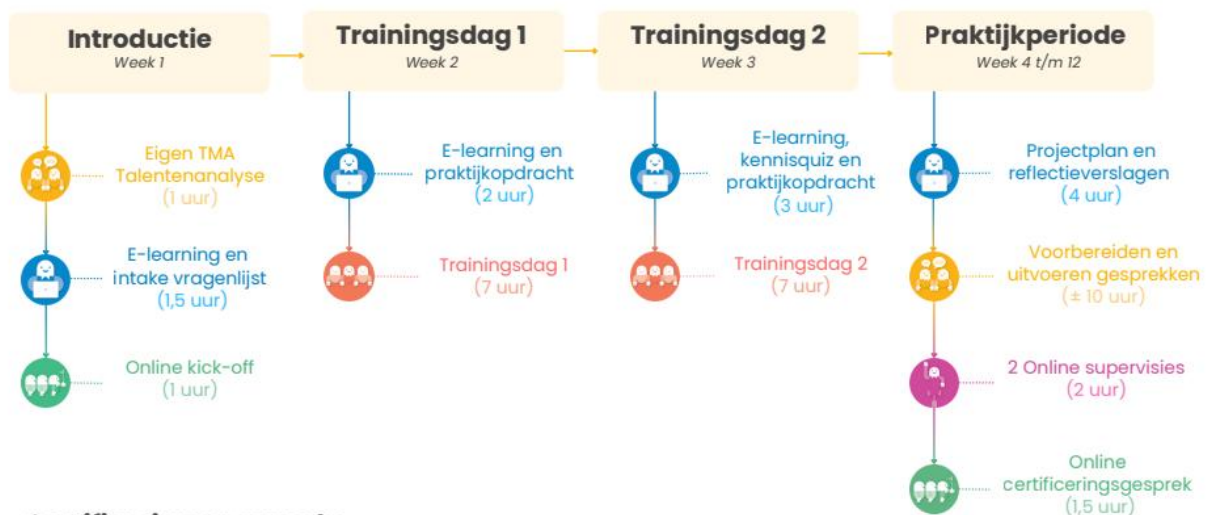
Introductie
Week 1

Eigen TMA Talentenanalyse
(1 uur)

E-learning en intake vragenlijst
(1,5 uur)

Online kick-off
(1 uur)

Trainingsdag 1
Week 2

E-learning en praktijkopdracht
(2 uur)

Trainingsdag 1
(7 uur)

Trainingsdag 2
Week 3

E-learning, kennisquiz en praktijkopdracht
(3 uur)

Trainingsdag 2
(7 uur)

Praktijkperiode
Week 4 t/m 12

Projectplan en reflectieverslagen
(4 uur)

Voorbereiden en uitvoeren gesprekken
(± 10 uur)

2 Online supervisies
(2 uur)

Online certificeringsgesprek
(1,5 uur)

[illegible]